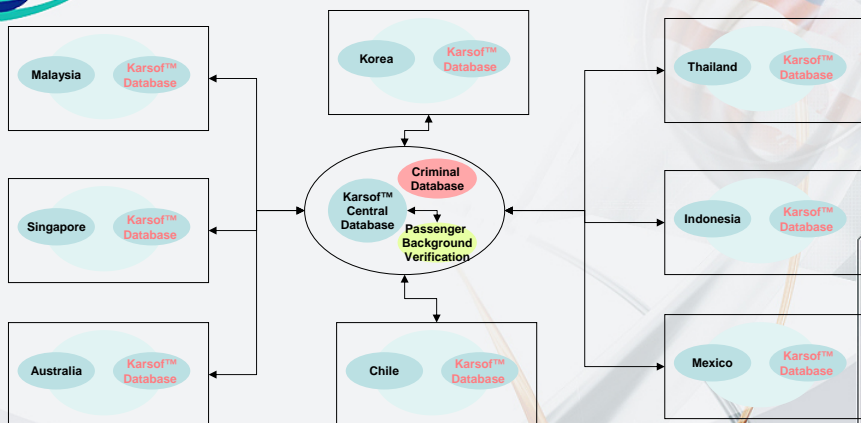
Malaysia
Karsof™ Database

Korea
Karsof™ Database

Thailand
Karsof™ Database

Singapore
Karsof™ Database

Criminal Database

Karsof™ Central Database

Passenger Background Verification

Indonesia
Karsof™ Database

Australia
Karsof™ Database

Chile
Karsof™ Database

Mexico
Karsof™ Database